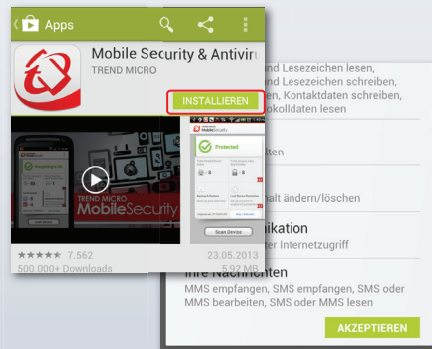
Apps

Mobile Security & Antiviru

TREND MICRO

INSTALLIEREN

TREND MICRO

MobileSecurity

Protected

Scan Device

★★★★★ 7.562

500.000+ Downloads

23.05.2013

5,92 MB

und Lesezeichen lesen,

und Lesezeichen schreiben,

, Kontaktdaten schreiben,

okolldaten lesen

alt ändern/löschen

ikation

er Internetzugriff

Ihre Nachrichten

MMS empfangen, SMS empfangen, SMS oder MMS bearbeiten, SMS oder MMS lesen

AKZEPTIEREN